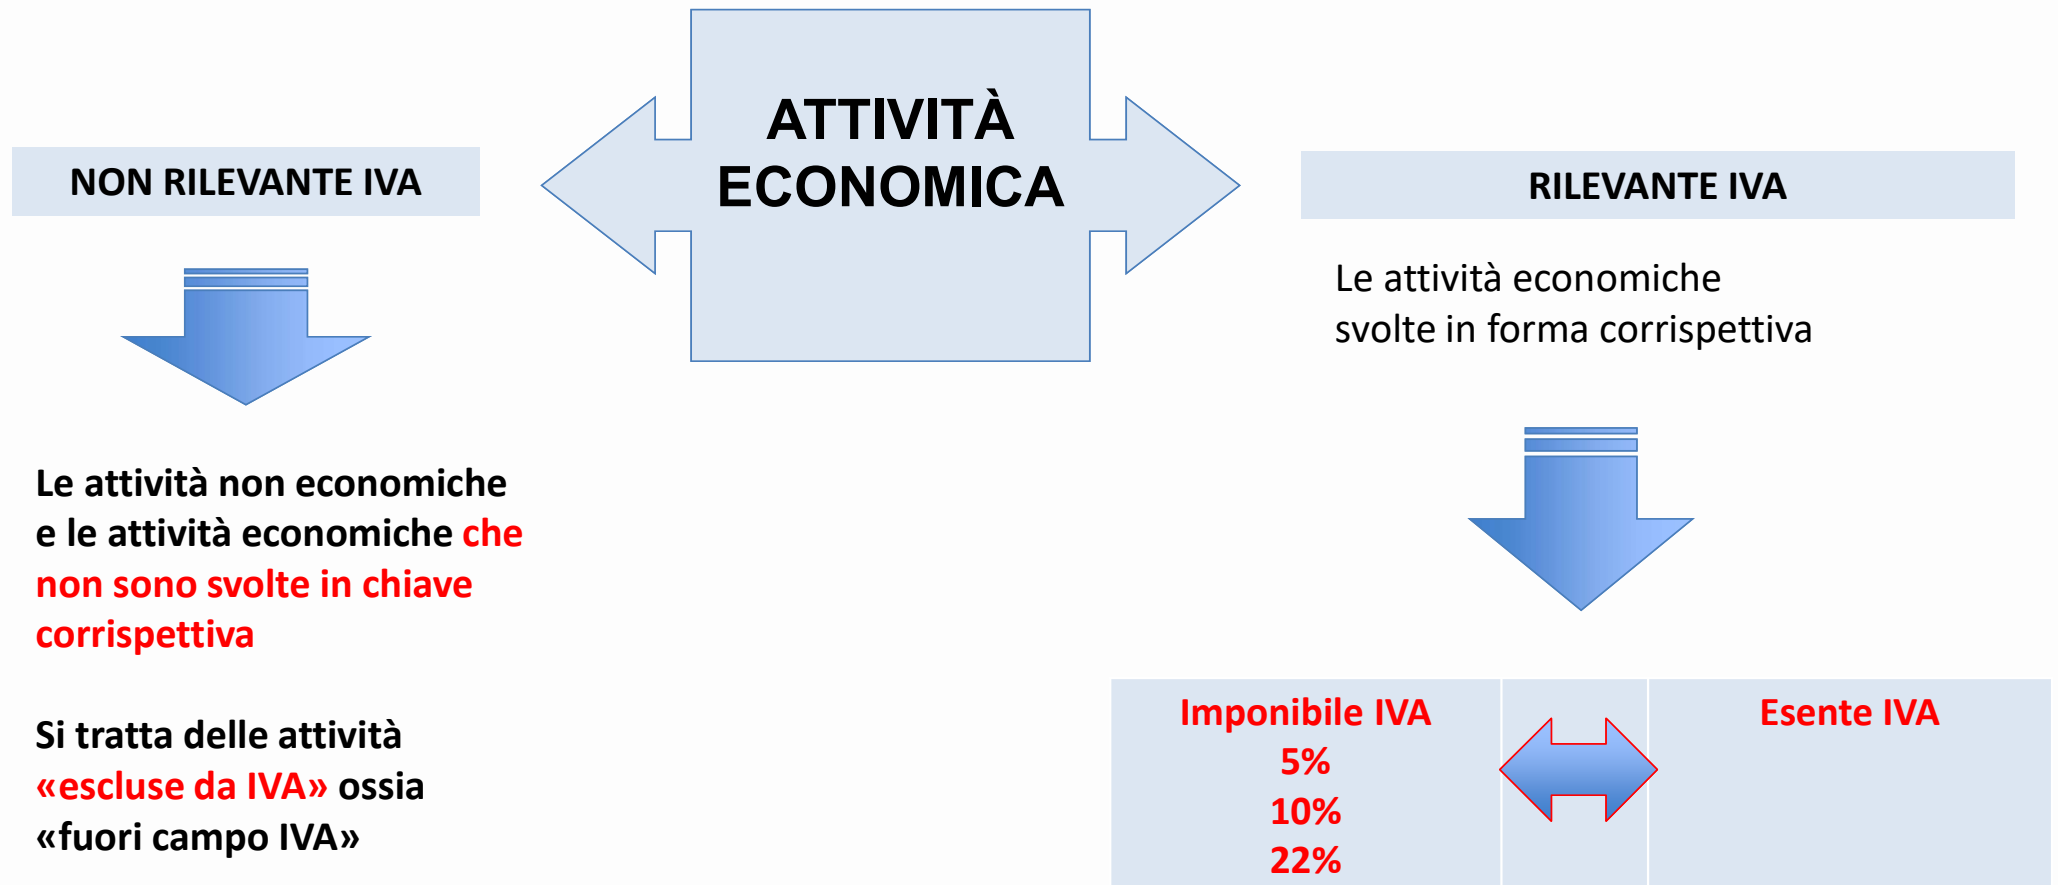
ATTIVITÀ ECONOMICA

NON RILEVANTE IVA

Le attività non economiche e le attività economiche che non sono svolte in chiave corrispettiva

Si tratta delle attività «escluse da IVA» ossia «fuori campo IVA»

RILEVANTE IVA

Le attività economiche svolte in forma corrispettiva

| Imponibile IVA 5% 10% 22% | | Esente IVA |
|---|---|---|